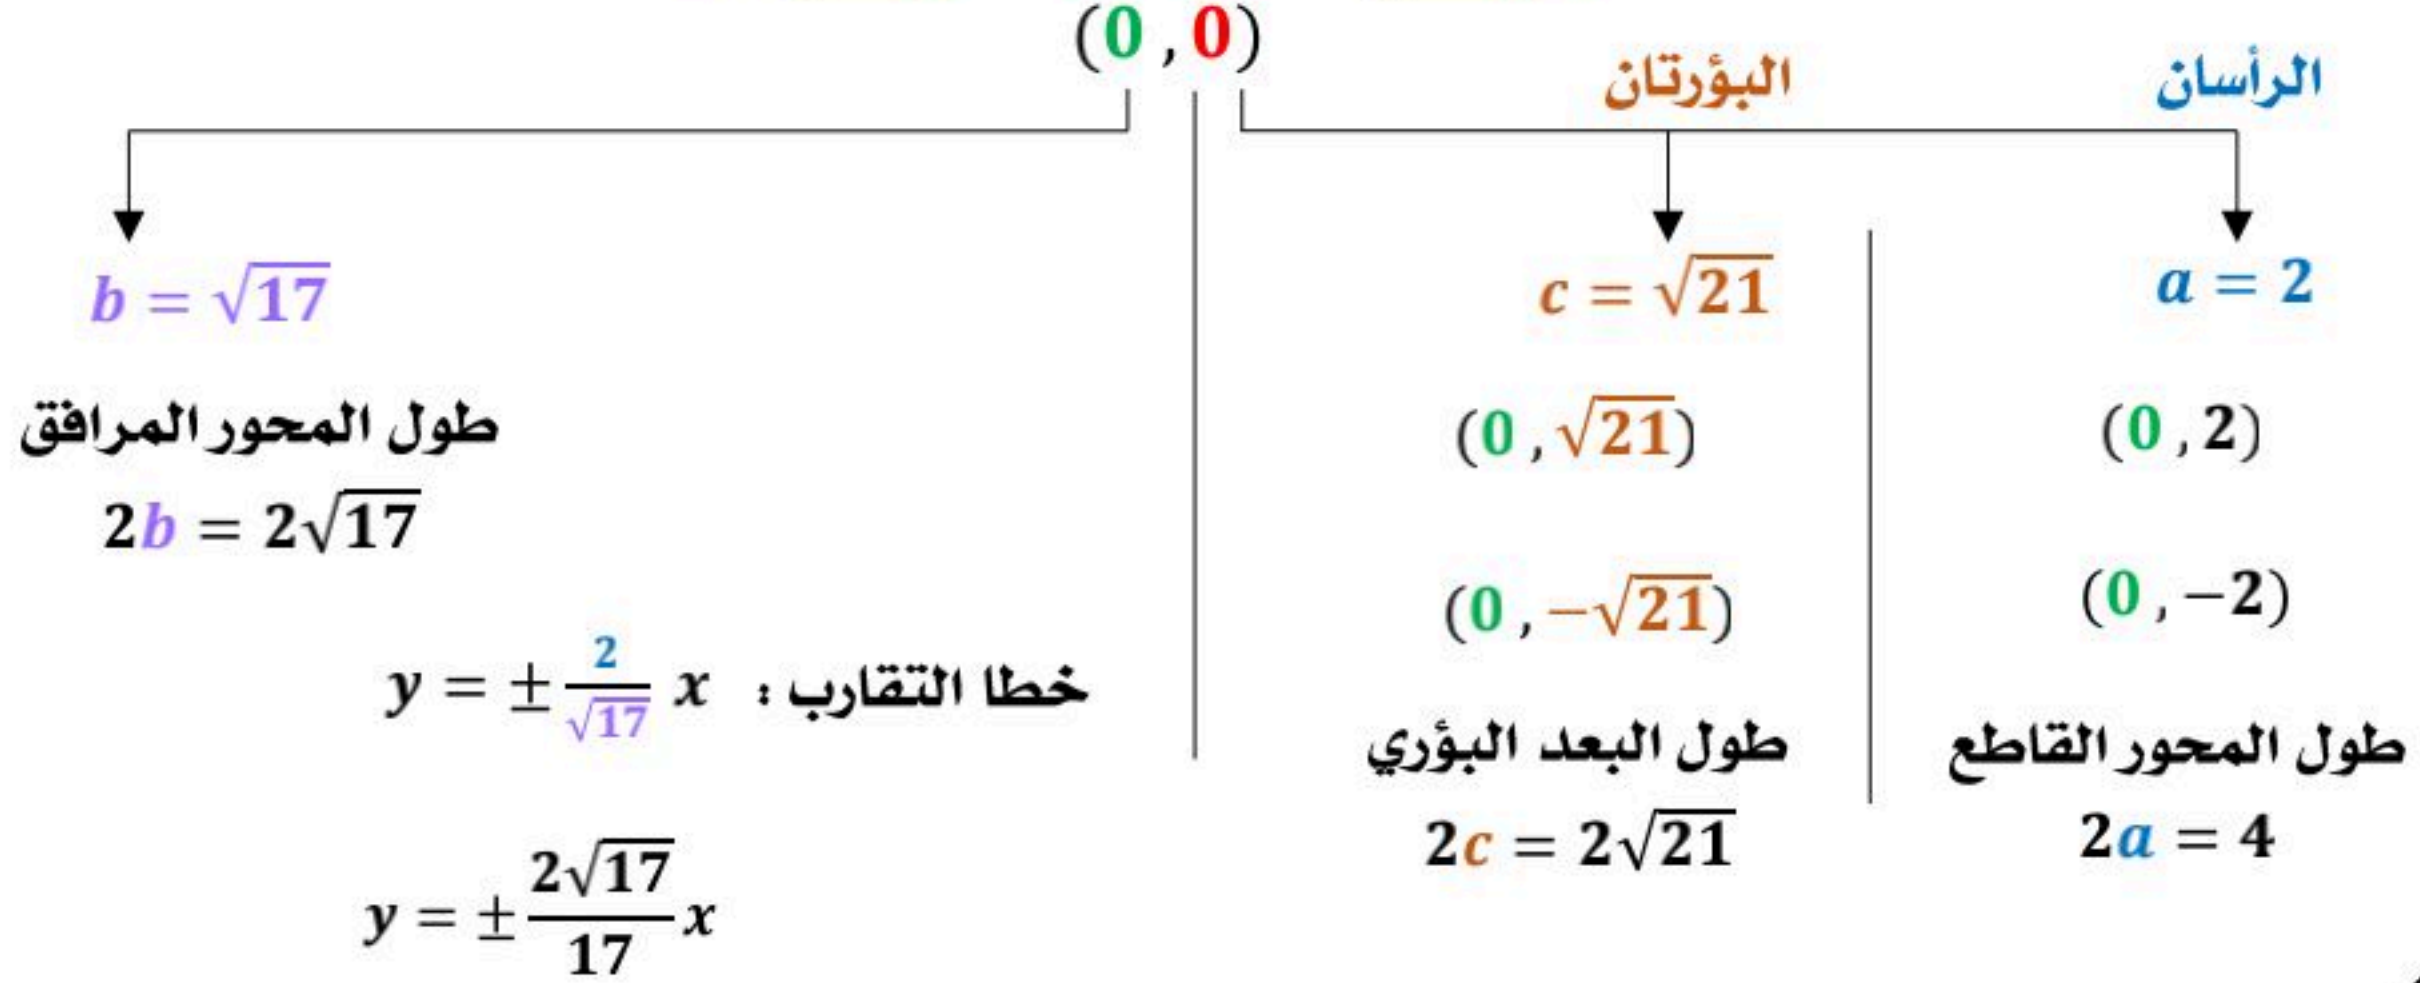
$(0, 0)$

الرأسان

$a = 2$

$(0, 2)$

$(0, -2)$

طول المحور القاطع

$2a = 4$

البؤرتان

$c = \sqrt{21}$

$(0, \sqrt{21})$

$(0, -\sqrt{21})$

طول البعد البؤري

$2c = 2\sqrt{21}$

$b = \sqrt{17}$

طول المحور المرافق

$2b = 2\sqrt{17}$

خطا التقارب ؛ $y = \pm \frac{2}{\sqrt{17}} x$

$y = \pm \frac{2\sqrt{17}}{17} x$